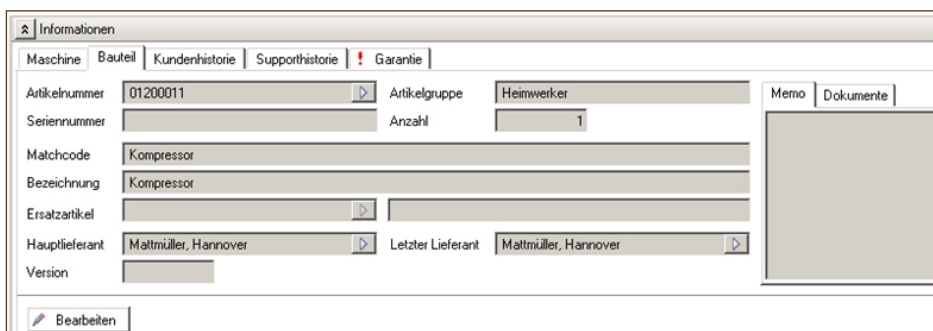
Informationen

Maschine | Bauteil | Kundenhistorie | Supporthistorie | ! Garantie

Artikelnummer 01200011
Artikelgruppe Heimwerker
Seriennummer
Anzahl 1
Matchcode Kompressor
Bezeichnung Kompressor
Ersatzartikel
Hauptlieferant Mattmüller, Hannover
Letzter Lieferant Mattmüller, Hannover
Version

Memo | Dokumente

Bearbeiten